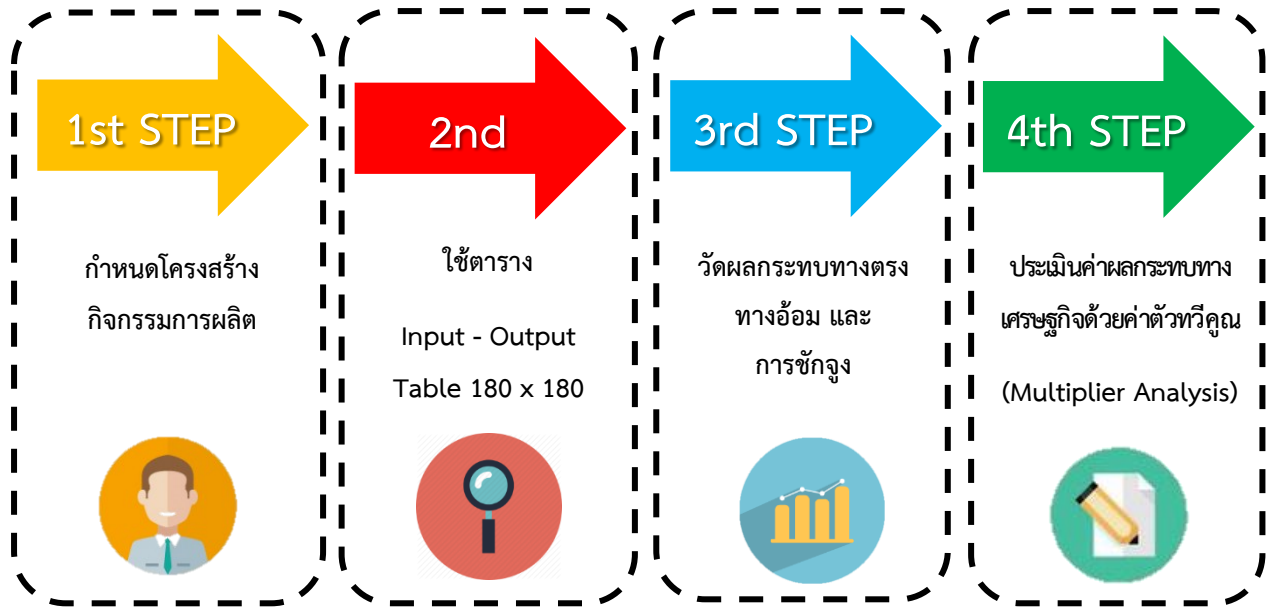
1st STEP

กำหนดโครงสร้างกิจกรรมการผลิต

2nd

ใช้ตาราง

Input - Output

Table 180 x 180

3rd STEP

วัดผลกระทบทางตรง ทางอ้อม และการชักจูง

4th STEP

ประเมินค่าผลกระทบทางเศรษฐกิจด้วยค่าตัวทวีคูณ

(Multiplier Analysis)